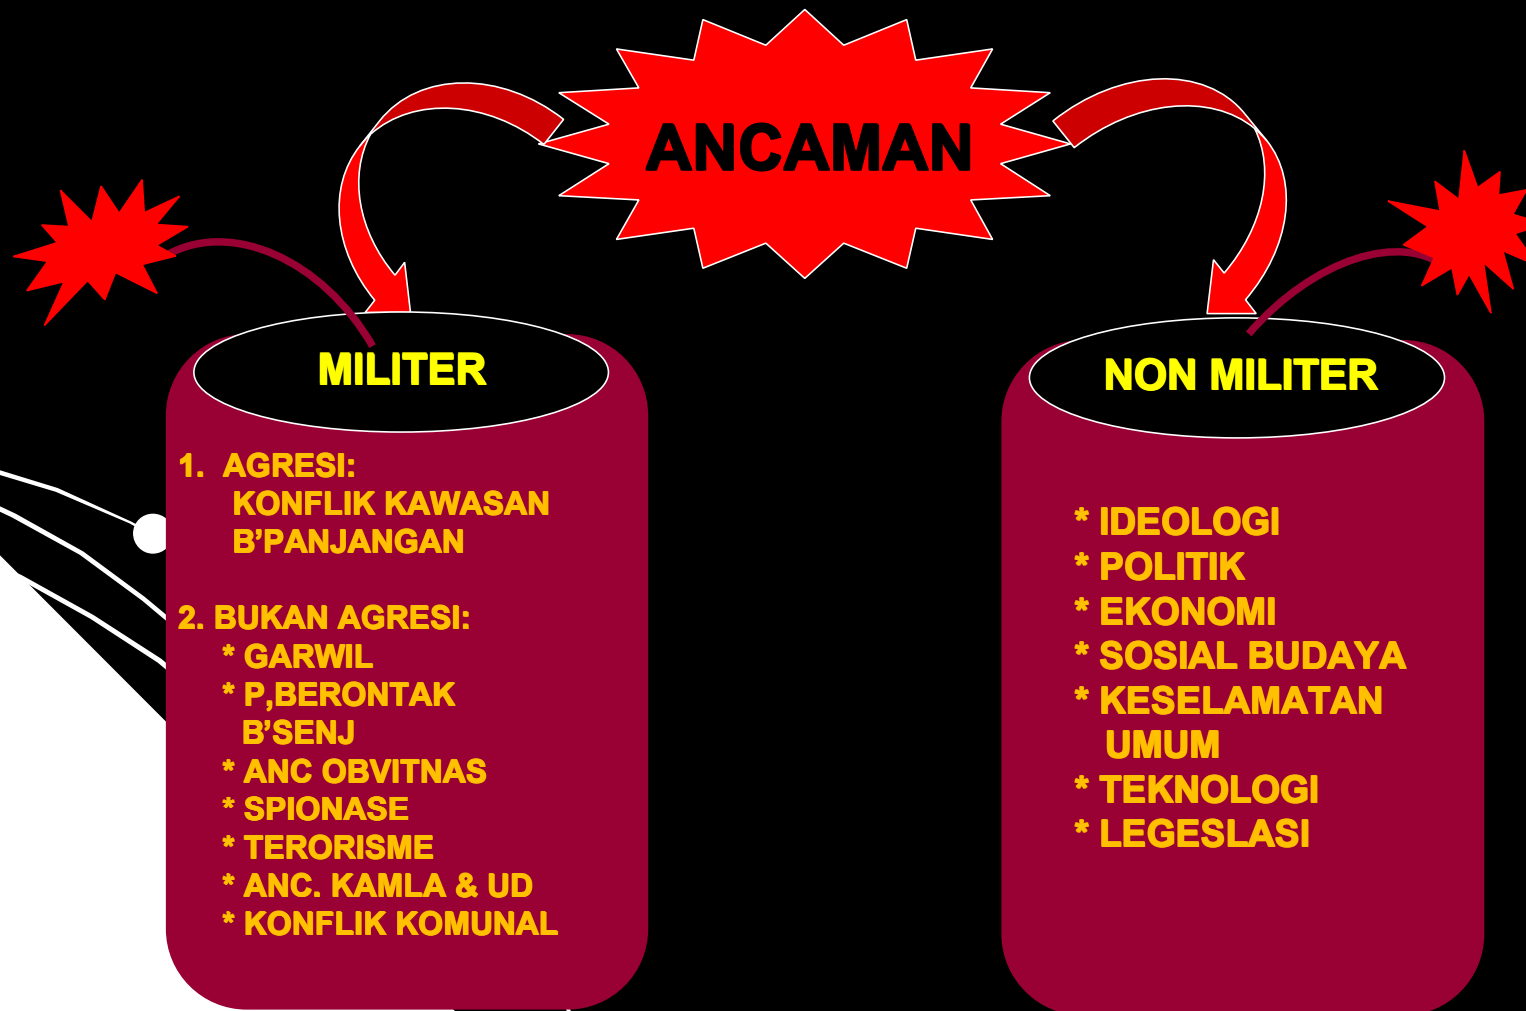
ANCAMAN

MILITER

1. AGRESI:
KONFLIK KAWASAN
B’PANJANGAN

2. BUKAN AGRESI:
* GARWIL
* P,BERONTAK B’SENJ
* ANC OBVITNAS
* SPIONASE
* TERORISME
* ANC. KAMLA & UD
* KONFLIK KOMUNAL

NON MILITER

* IDEOLOGI
* POLITIK
* EKONOMI
* SOSIAL BUDAYA
* KESELAMATAN UMUM
* TEKNOLOGI
* LEGESLASI